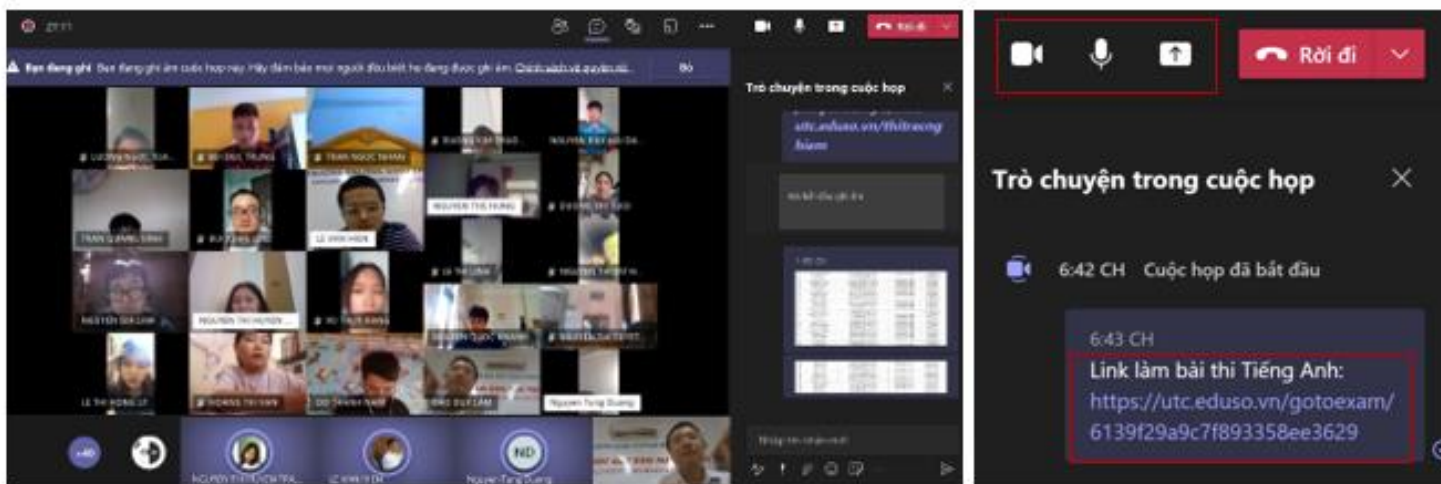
27:11

Rời đi

Bạn đang ghi Bạn đang ghi âm cuộc họp này. Hãy đảm bảo mọi người đều biết họ đang được ghi âm. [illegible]

Bỏ

Trò chuyện trong cuộc họp

utc.eduso.vn/thitrongbiem

TRAN NGOC NHAN

NGUYEN THI HUNG

LE VINH HIEN

LE THI HONG LY

Nguyen Tung Duong

ND

Trò chuyện trong cuộc họp

6:42 CH Cuộc họp đã bắt đầu

6:43 CH

Link làm bài thi Tiếng Anh: https://utc.eduso.vn/gotoexam/6139f29a9c7f893358ee3629